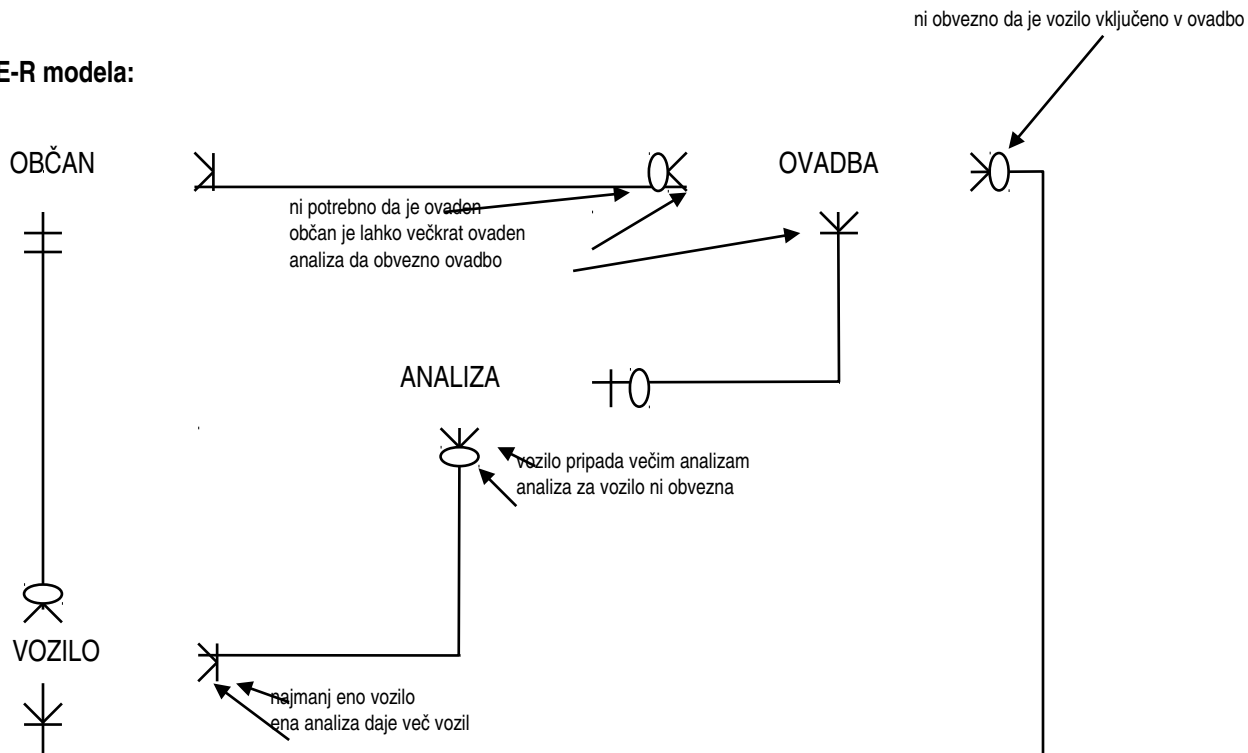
ni obvezno da je vozilo vključeno v ovadbo

E-R modela:

OBČAN

OVADBA

ni potrebno da je ovaden
občan je lahko večkrat ovaden
analiza da obvezno ovadbo

ANALIZA

vozilo pripada večim analizam
analiza za vozilo ni obvezna

VOZILO

najmanj eno vozilo
ena analiza daje več vozil